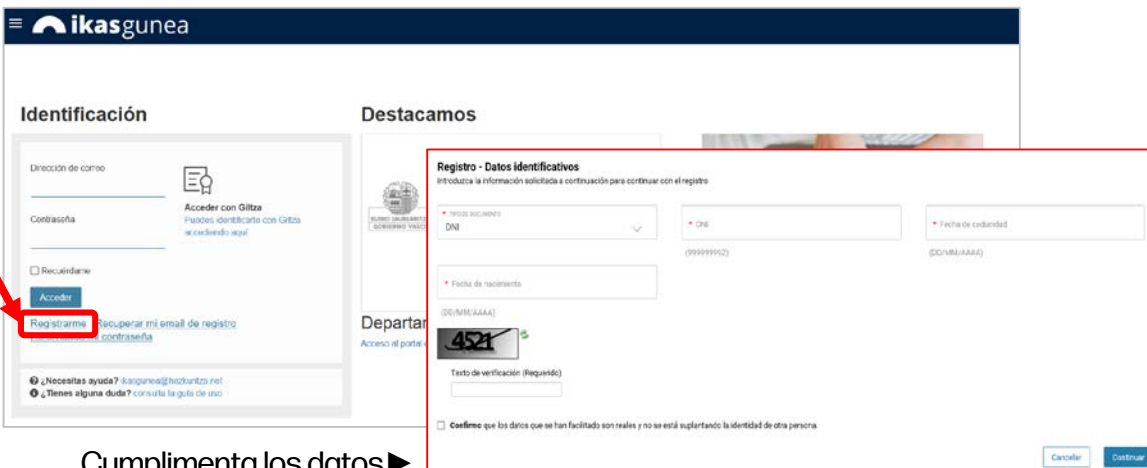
ikasgunea

Identificación

Dirección de correo

Contraseña

Acceder con Giltza
Puedes identificarte con Giltza accediendo aquí

Recuérdame

Acceder

Registrarme Recuperar mi email de registro
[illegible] contraseña

¿Necesitas ayuda? ikasgunea@hezkuntza.net
¿Tienes alguna duda? consulta la guía de uso

Destacamos

EUSKO JAURLARITZA GOBIERNO VASCO

Departar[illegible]
Acceso al portal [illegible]

Registro - Datos identificativos
Introduzca la información solicitada a continuación para continuar con el registro

* TIPO DE DOCUMENTO
DNI

* DNI
(99999999Z)

* Fecha de caducidad
(DD/MM/AAAA)

* Fecha de nacimiento
(DD/MM/AAAA)

4521

Texto de verificación (Requerido)

Confirmo que los datos que se han facilitado son reales y no se está suplantando la identidad de otra persona

Cancelar
Continuar

Cumplimenta los datos ►